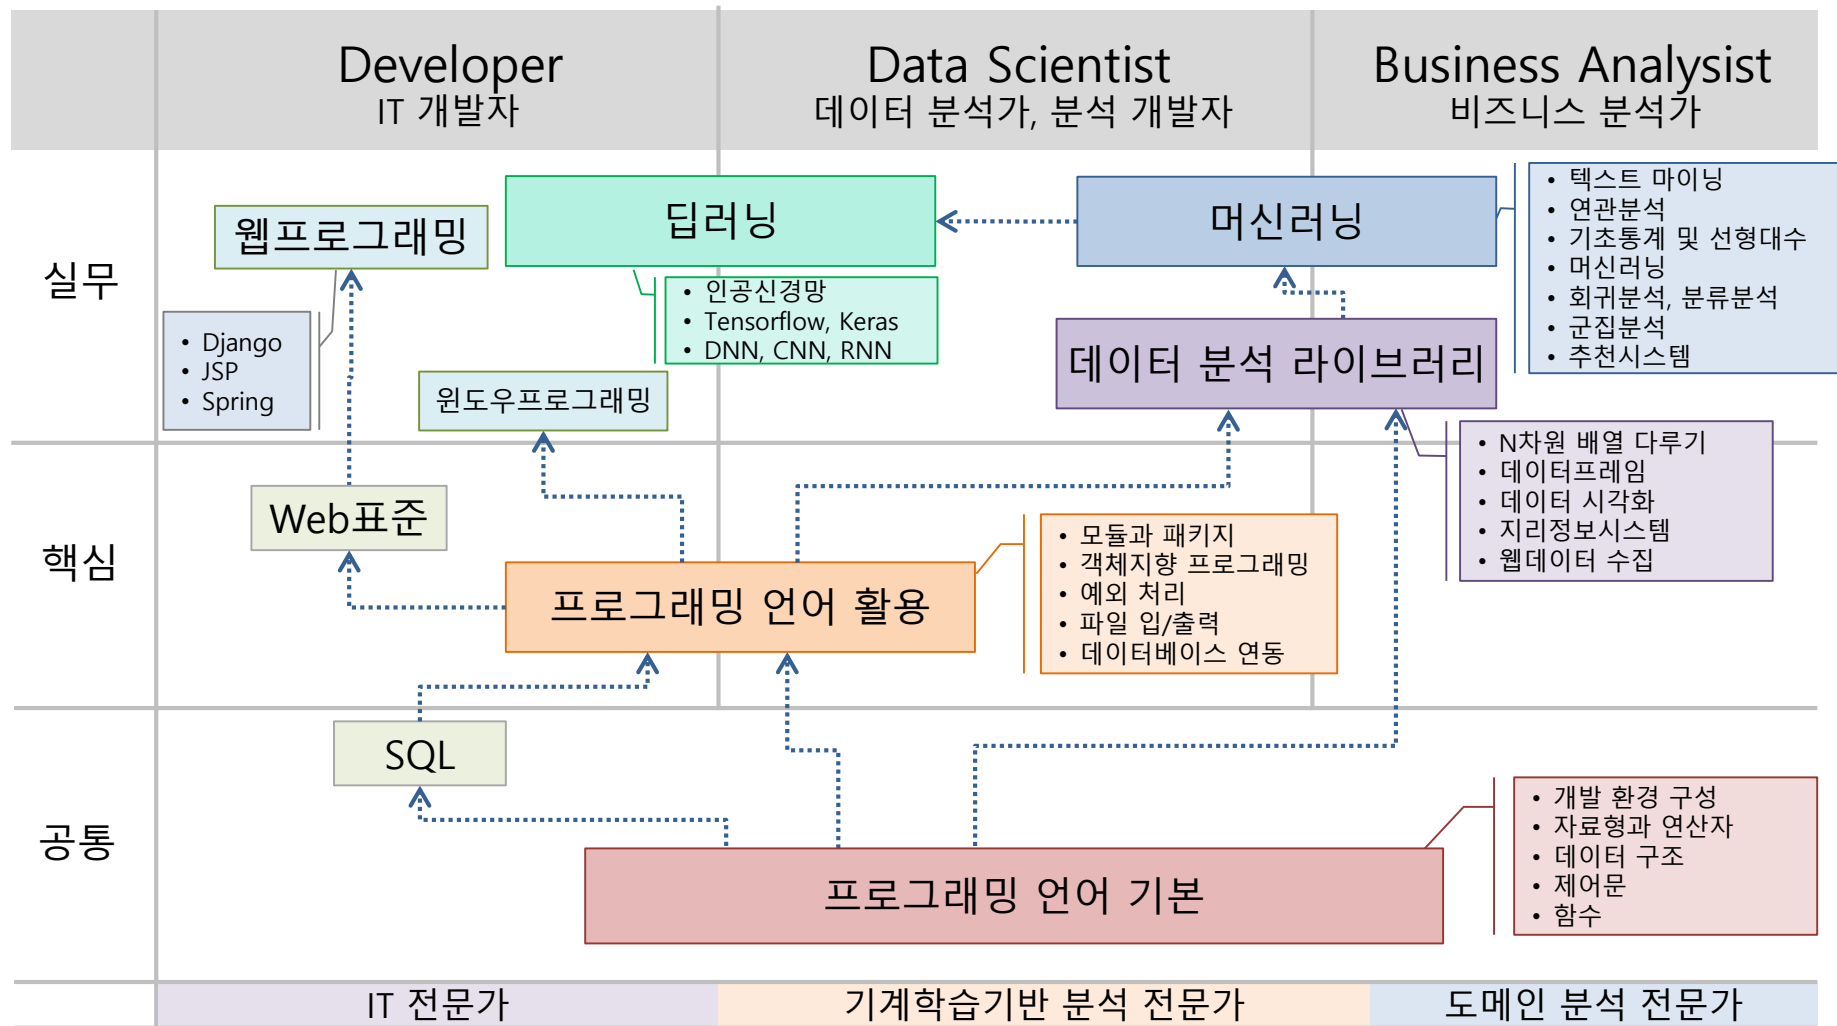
Developer
IT 개발자

Data Scientist
데이터 분석가, 분석 개발자

Business Analysist
비즈니스 분석가

실무

웹프로그래밍

- Django
- JSP
- Spring

딥러닝

- 인공신경망
- Tensorflow, Keras
- DNN, CNN, RNN

윈도우프로그래밍

머신러닝

- 텍스트 마이닝
- 연관분석
- 기초통계 및 선형대수
- 머신러닝
- 회귀분석, 분류분석
- 군집분석
- 추천시스템

데이터 분석 라이브러리

- N차원 배열 다루기
- 데이터프레임
- 데이터 시각화
- 지리정보시스템
- 웹데이터 수집

핵심

Web표준

프로그래밍 언어 활용

- 모듈과 패키지
- 객체지향 프로그래밍
- 예외 처리
- 파일 입/출력
- 데이터베이스 연동

공통

SQL

프로그래밍 언어 기본

- 개발 환경 구성
- 자료형과 연산자
- 데이터 구조
- 제어문
- 함수

IT 전문가

기계학습기반 분석 전문가

도메인 분석 전문가